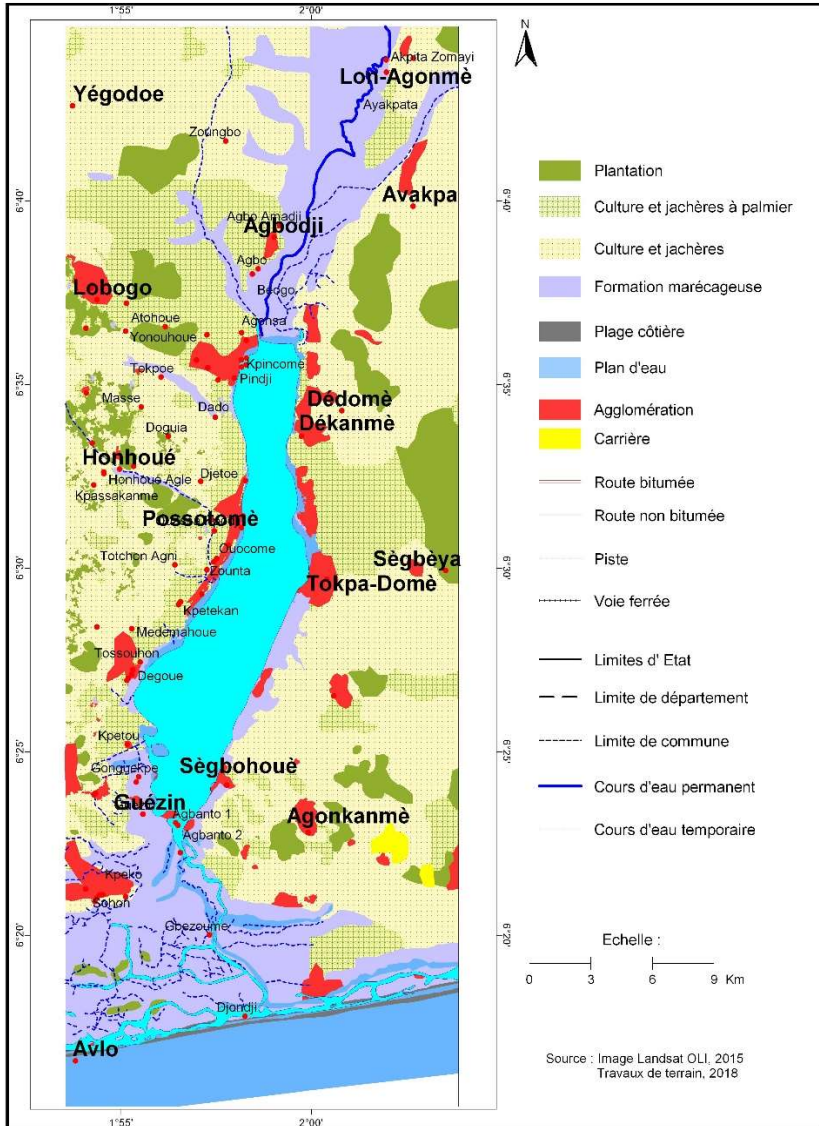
1°55'
2°00'
N
Akpita Zomayi
Loti-Agonmè
Ayakpata
Yégodoe
Zoungbo
6°40'
6°40'
Avakpa
Agbo Amadji
Agbodji
Agbo
Bedgo
Lobogo
Atohoue
Yonouhoue
Agonsa
Kpincome
Pindji
Tokpoe
6°35'
6°35'
Masse
Dado
Dédomè
Dékanmè
Doguia
Honhoué
Honhoue Agle
Djetoe
Kpassakanme
Possotomè
Ouocome
Sègbèya
6°30'
Totchon Agni
Zounta
6°30'
Tokpa-Domè
Kpetekan
Medemahoue
Tossouhon
Degoue
6°25'
6°25'
Kpetou
Sègbohouè
Gonguekpe
Guezin
Agbanto 1
Agonkanmè
Agbanto 2
Kpeko
Sohon
6°20'
Gbezoume
6°20'
Djondji
Avlo
1°55'
2°00'

Plantation
Culture et jachères à palmier
Culture et jachères
Formation marécageuse
Plage côtière
Plan d'eau
Agglomération
Carrière
Route bitumée
Route non bitumée
Piste
Voie ferrée
Limites d' Etat
Limite de département
Limite de commune
Cours d'eau permanent
Cours d'eau temporaire

Echelle :
0 3 6 9 Km

Source : Image Landsat OLI, 2015
Travaux de terrain, 2018